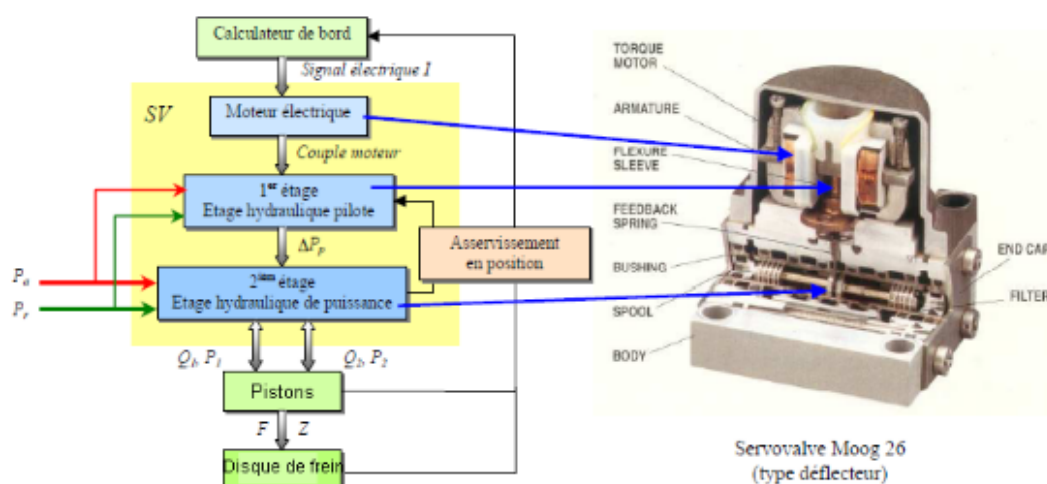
Calculateur de bord

Signal électrique I

SV

Moteur électrique

Couple moteur

1$^{er}$ étage
Etage hydraulique pilote

$\Delta P_p$

Asservissement en position

$P_a$

$P_r$

2$^{ième}$ étage
Etage hydraulique de puissance

$Q_1$, $P_1$

$Q_2$, $P_2$

Pistons

$F$ $Z$

Disque de frein

TORQUE MOTOR

ARMATURE

FLEXURE SLEEVE

FEEDBACK SPRING

BUSHING

SPOOL

BODY

END CAP

FILTER

Servovalve Moog 26
(type déflecteur)